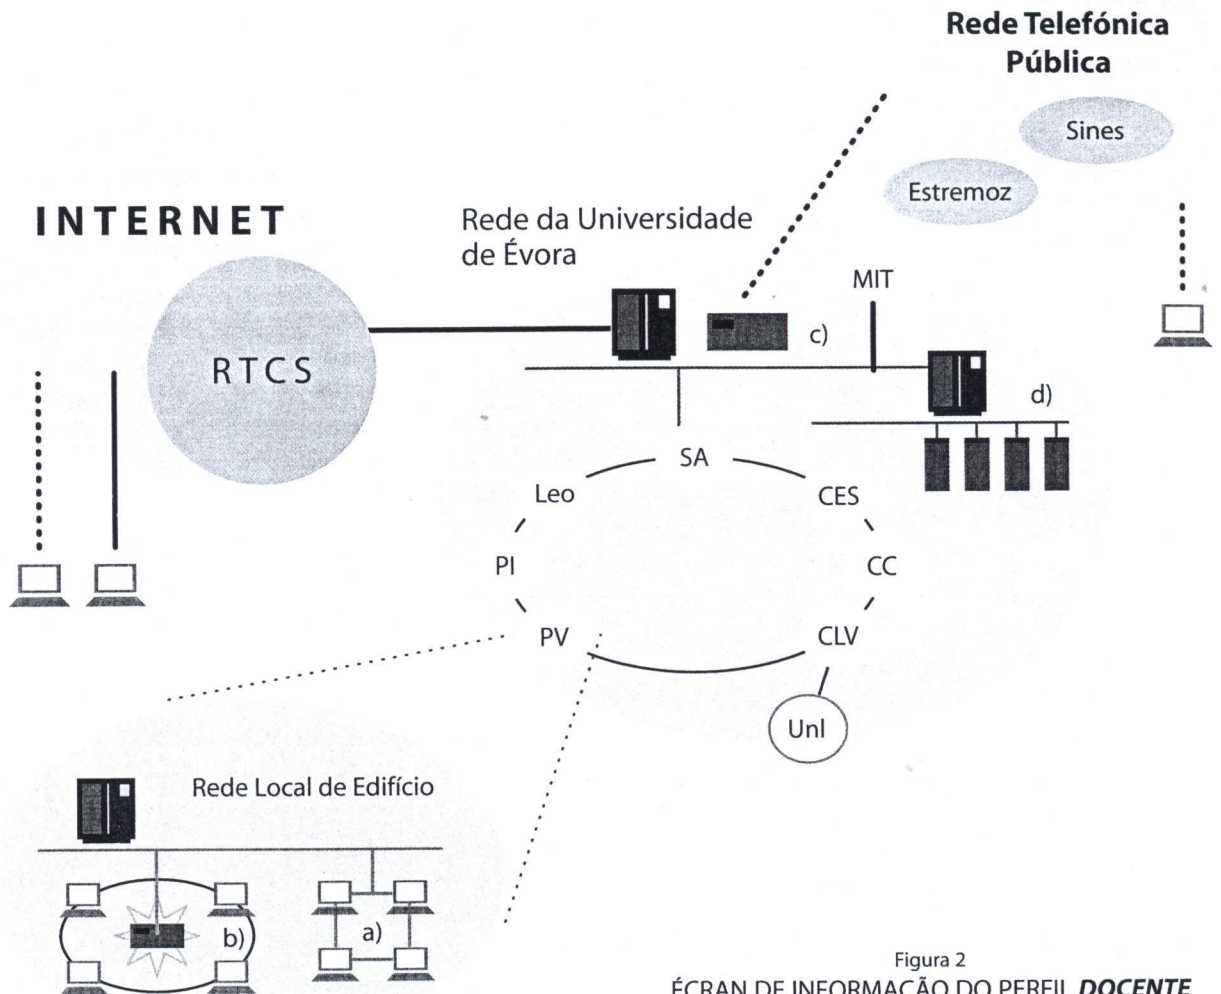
Rede Telefónica Pública

Sines

Estremoz

INTERNET

Rede da Universidade de Évora

MIT

RTCS

c)

d)

SA

Leo

CES

PI

CC

PV

CLV

Unl

Rede Local de Edifício

b)

a)

Figura 2

ÉCRAN DE INFORMAÇÃO DO PERFIL DOCENTE